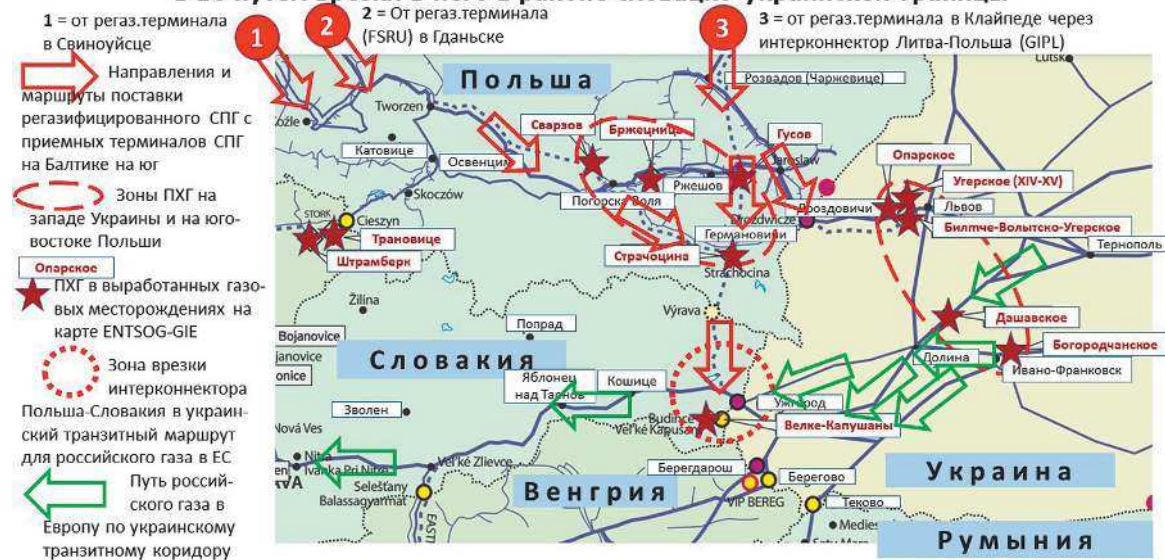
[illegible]

1 = от регаз.терминала в Свиноуйсце

2 = От регаз.терминала (FSRU) в Гданьске

3 = от регаз.терминала в Клайпеде через интерконнектор Литва-Польша (GIPL)

Направления и маршруты поставки регазифицированного СПГ с приемных терминалов СПГ на Балтике на юг

Зоны ПХГ на западе Украины и на юго-востоке Польши

Опарское

ПХГ в выработанных газовых месторождениях на карте ENTSOG-GIE

Зона врезки интерконнектора Польша-Словакия в украинский транзитный маршрут для российского газа в ЕС

Путь российского газа в Европу по украинскому транзитному коридору

1

2

3

Польша

Розвадов (Чарневице)

Lutsk

Tworzen

Żdżle

Катовице

Освенцим

Сварзов

Бржецница

Гусов

Jarosław

Опарское

Угерское (XIV-XV)

Skoczów

STORK

Cieszyn

Трановице

Штрамберк

Погорска Воля

Ржешов

Drozdwicze

Гроздовичи

Львов

Билтче-Волытсько-Угерское

Германовичи

Тернополь

Страчоцина

Strachocina

Žilina

Bojanovice

janovice

onice

Попрад

Výrava

Дашавское

Словакия

Долина

Богородчанское

Ивано-Франковск

Яблонец над Тарнов

Кошице

Зволен

Budince

Ужгород

Nová Ves

Veľké Kapušany

Велке-Капушаны

Nitra

Ivanka Pri Nitre

Veľké Zlievce

Береградош

Берегово

Украина

VA

Selešťany

Balassagyarmat

Венгрия

VIP BEREG

Теково

Medies

Румыния